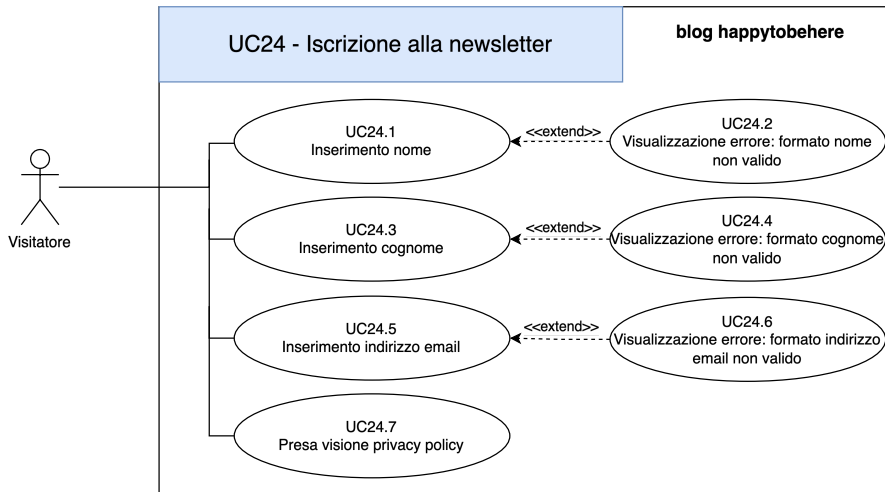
UC24 - Iscrizione alla newsletter

blog happytobehere

Visitatore

UC24.1
Inserimento nome

<<extend>>

UC24.2
Visualizzazione errore: formato nome non valido

UC24.3
Inserimento cognome

<<extend>>

UC24.4
Visualizzazione errore: formato cognome non valido

UC24.5
Inserimento indirizzo email

<<extend>>

UC24.6
Visualizzazione errore: formato indirizzo email non valido

UC24.7
Presa visione privacy policy